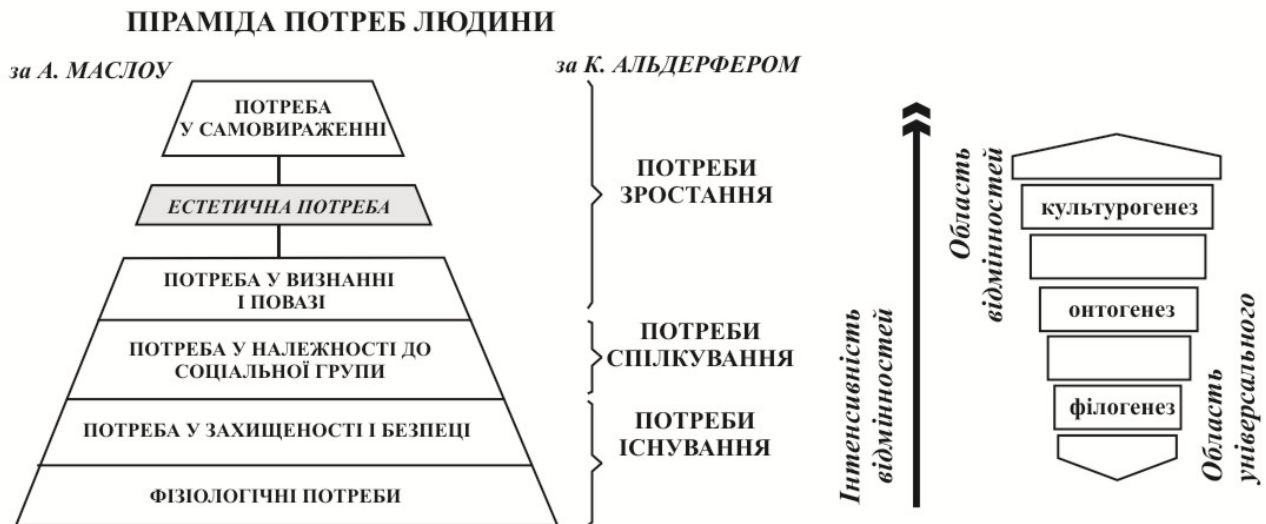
ПІРАМІДА ПОТРЕБ ЛЮДИНИ

за А. МАСЛОУ

ПОТРЕБА У САМОВИРАЖЕННІ

ЕСТЕТИЧНА ПОТРЕБА

ПОТРЕБА У ВИЗНАННІ І ПОВАЗІ

ПОТРЕБА У НАЛЕЖНОСТІ ДО СОЦІАЛЬНОЇ ГРУПИ

ПОТРЕБА У ЗАХИЩЕНОСТІ І БЕЗПЕЦІ

ФІЗІОЛОГІЧНІ ПОТРЕБИ

за К. АЛЬДЕРФЕРОМ

ПОТРЕБИ ЗРОСТАННЯ

ПОТРЕБИ СПІЛКУВАННЯ

ПОТРЕБИ ІСНУВАННЯ

Інтенсивність відмінностей

Область відмінностей

культурогенез

онтогенез

філогенез

Область універсального